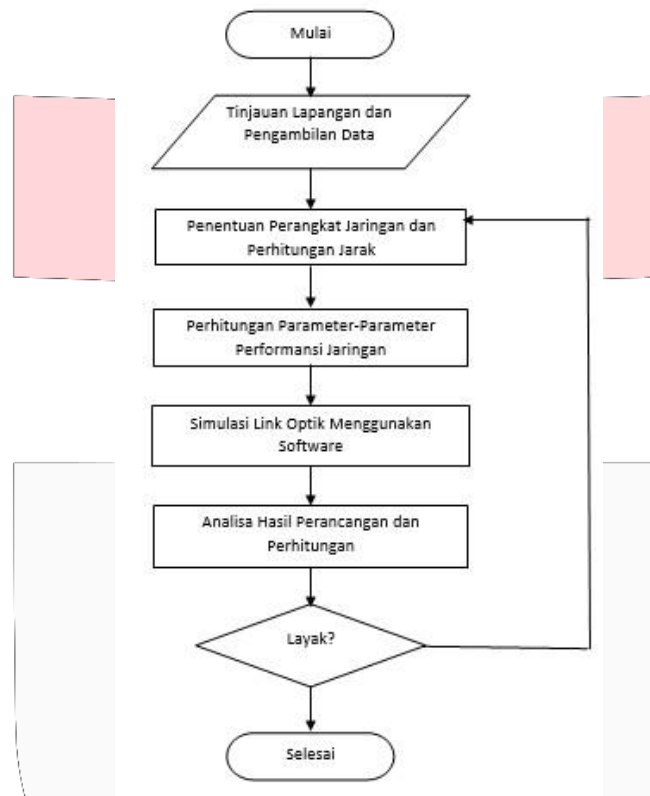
Mulai

Tinjauan Lapangan dan Pengambilan Data

Penentuan Perangkat Jaringan dan Perhitungan Jarak

Perhitungan Parameter-Parameter Performansi Jaringan

Simulasi Link Optik Menggunakan Software

Analisa Hasil Perancangan dan Perhitungan

Layak?

Selesai